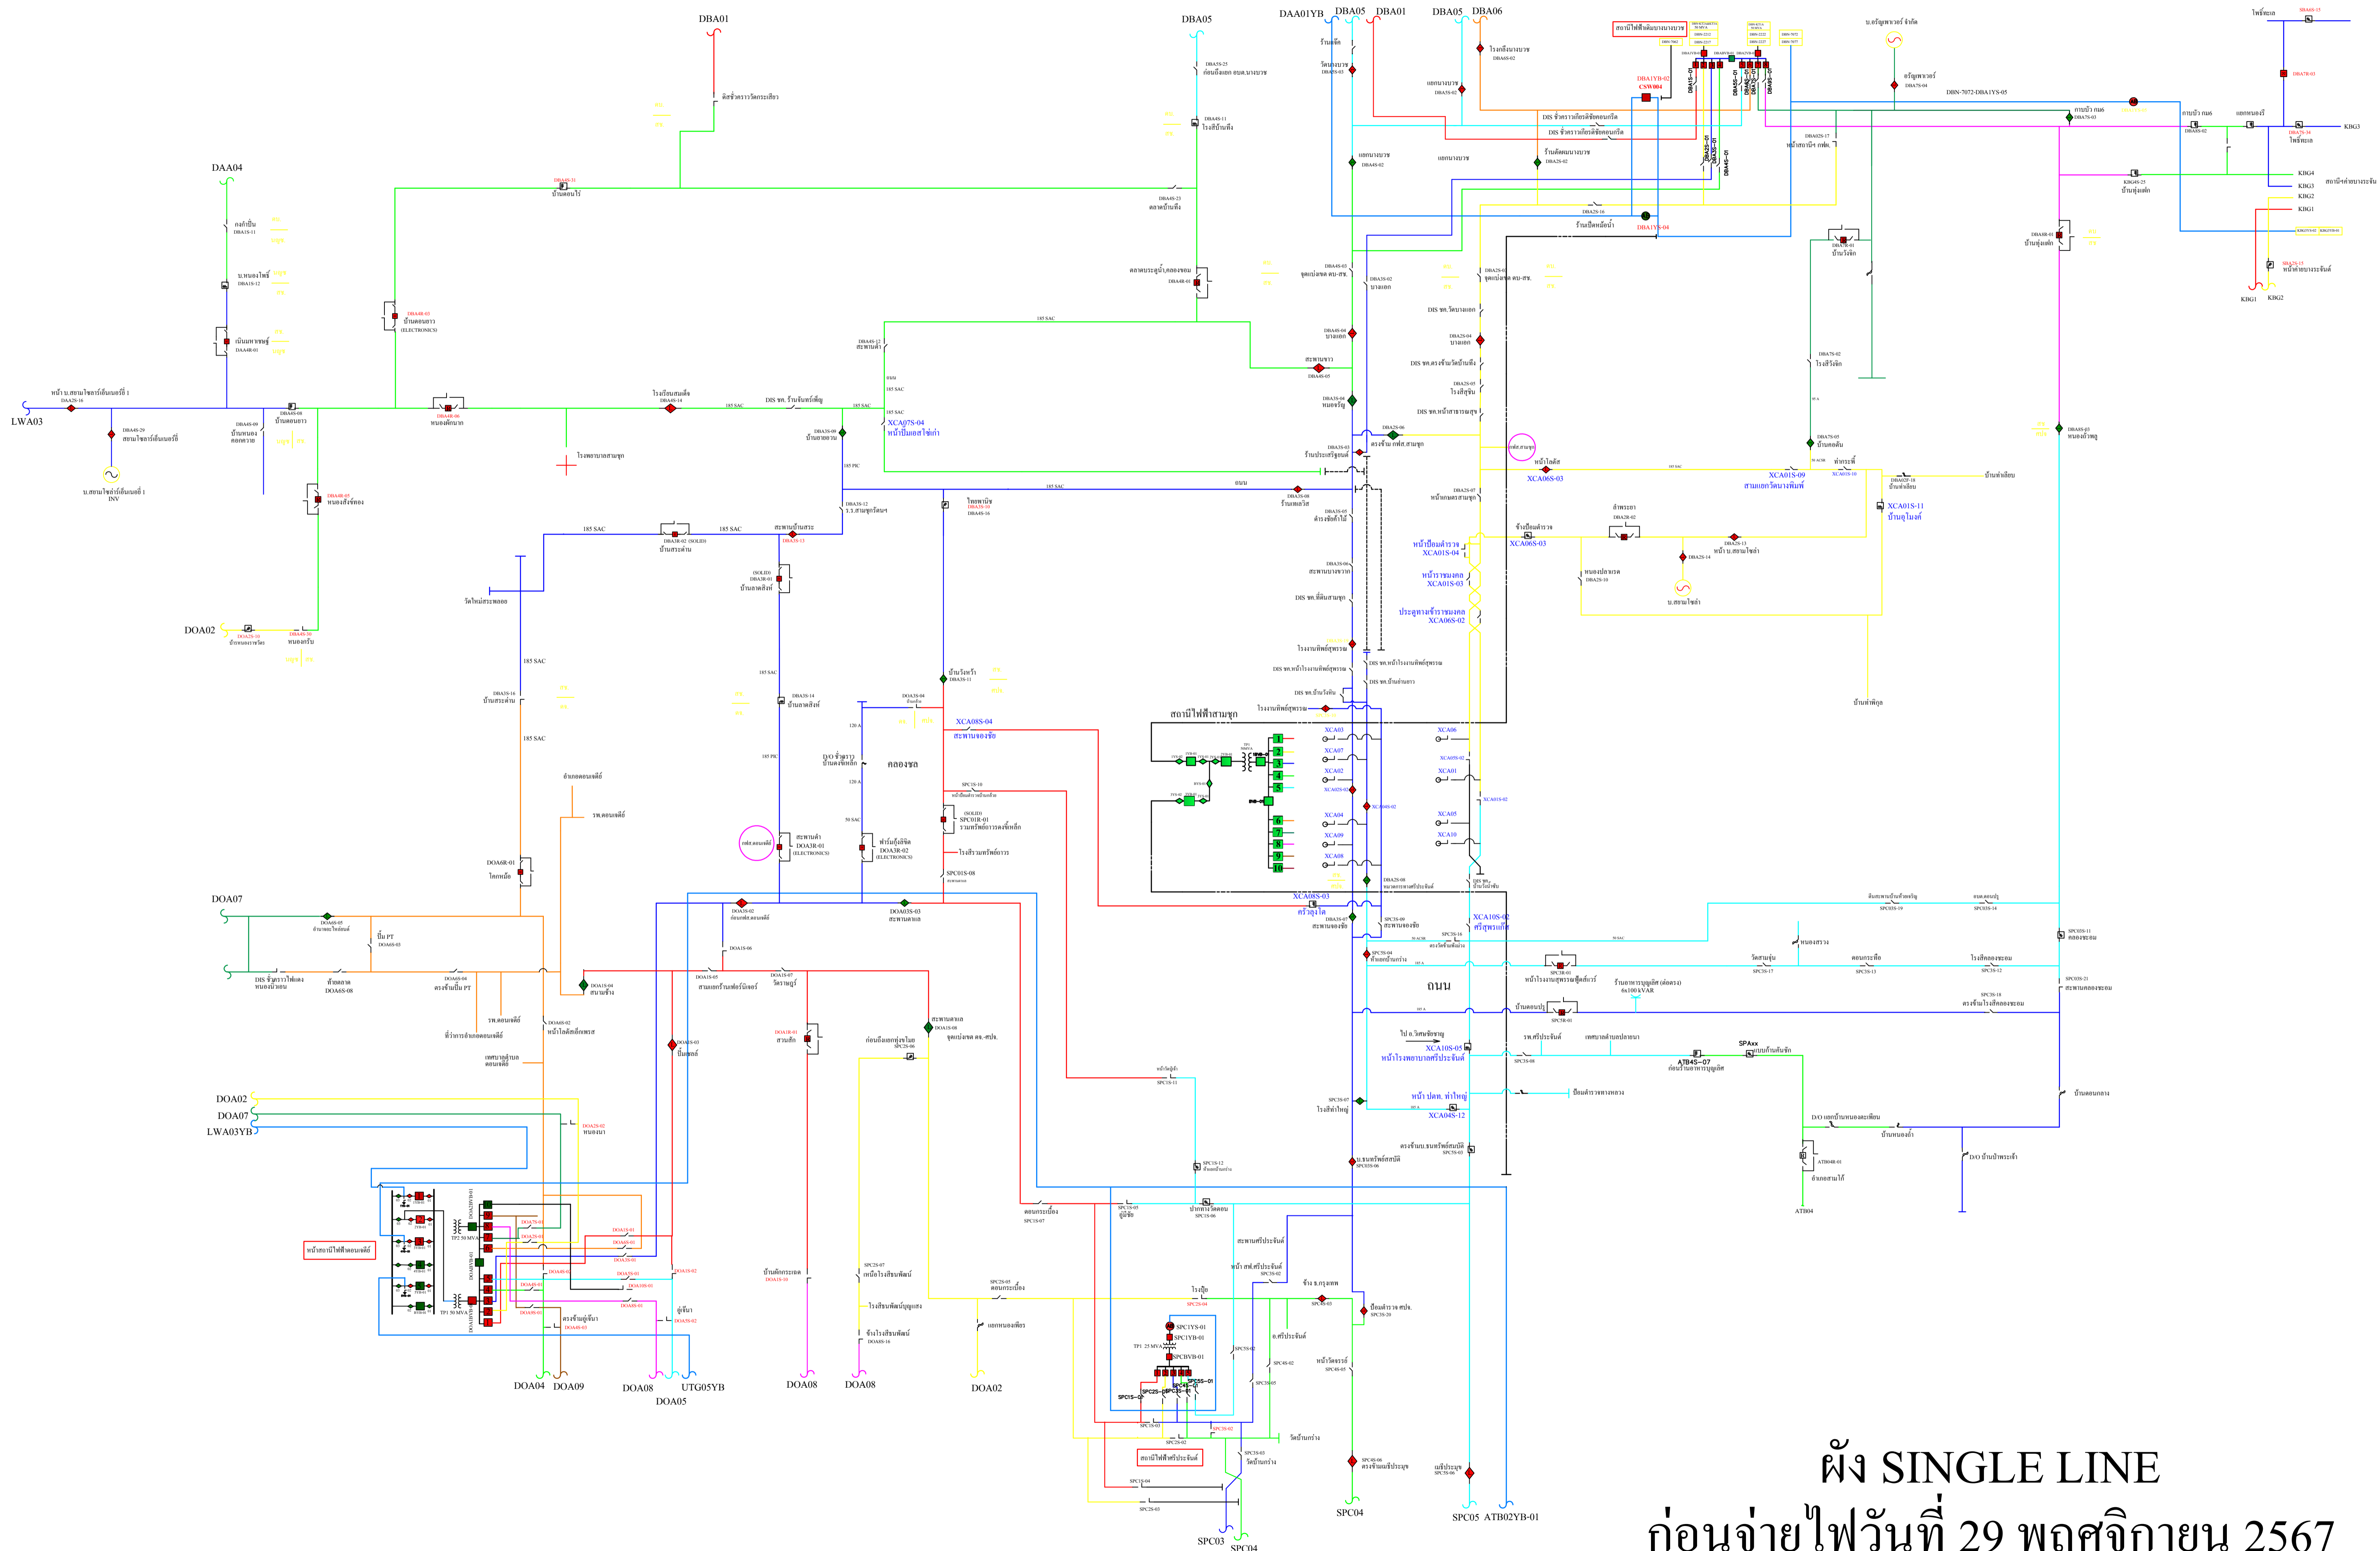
DBA01
DBA05
DAA01YB
DBA05
DBA01
DBA05
DBA06
DAA04
LWA03
DOA02
DOA07
DOA02
DOA07
LWA03YB
DOA04
DOA09
DOA08
UTG05YB
DOA05
DOA08
DOA08
DOA02
SPC03
SPC04
SPC04
SPC05
ATB02YB-01
KBG3
KBG4
KBG3
KBG2
KBG1
KBG1
KBG2
สถานีไฟฟ้าสามชุก
สถานีไฟฟ้าดอนเจดีย์
สถานีไฟฟ้าศรีประจันต์
XCA07S-04
หน้าปั้มเอสโซ่เก่า
XCA08S-04
สะพานจองชัย
XCA06S-03
XCA01S-09
สามแยกวัดนางพิมพ์
XCA01S-11
บ้านกุ่มโคก
XCA01S-04
XCA01S-03
XCA06S-02
XCA08S-03
XCA10S-02
XCA10S-05
XCA04S-12
ATB4S-07
SPAxx
ATB04
คลองชล
ถนน
ถนน
ผัง SINGLE LINE
ก่อนจ่ายไฟวันที่ 29 พฤศจิกายน 2567